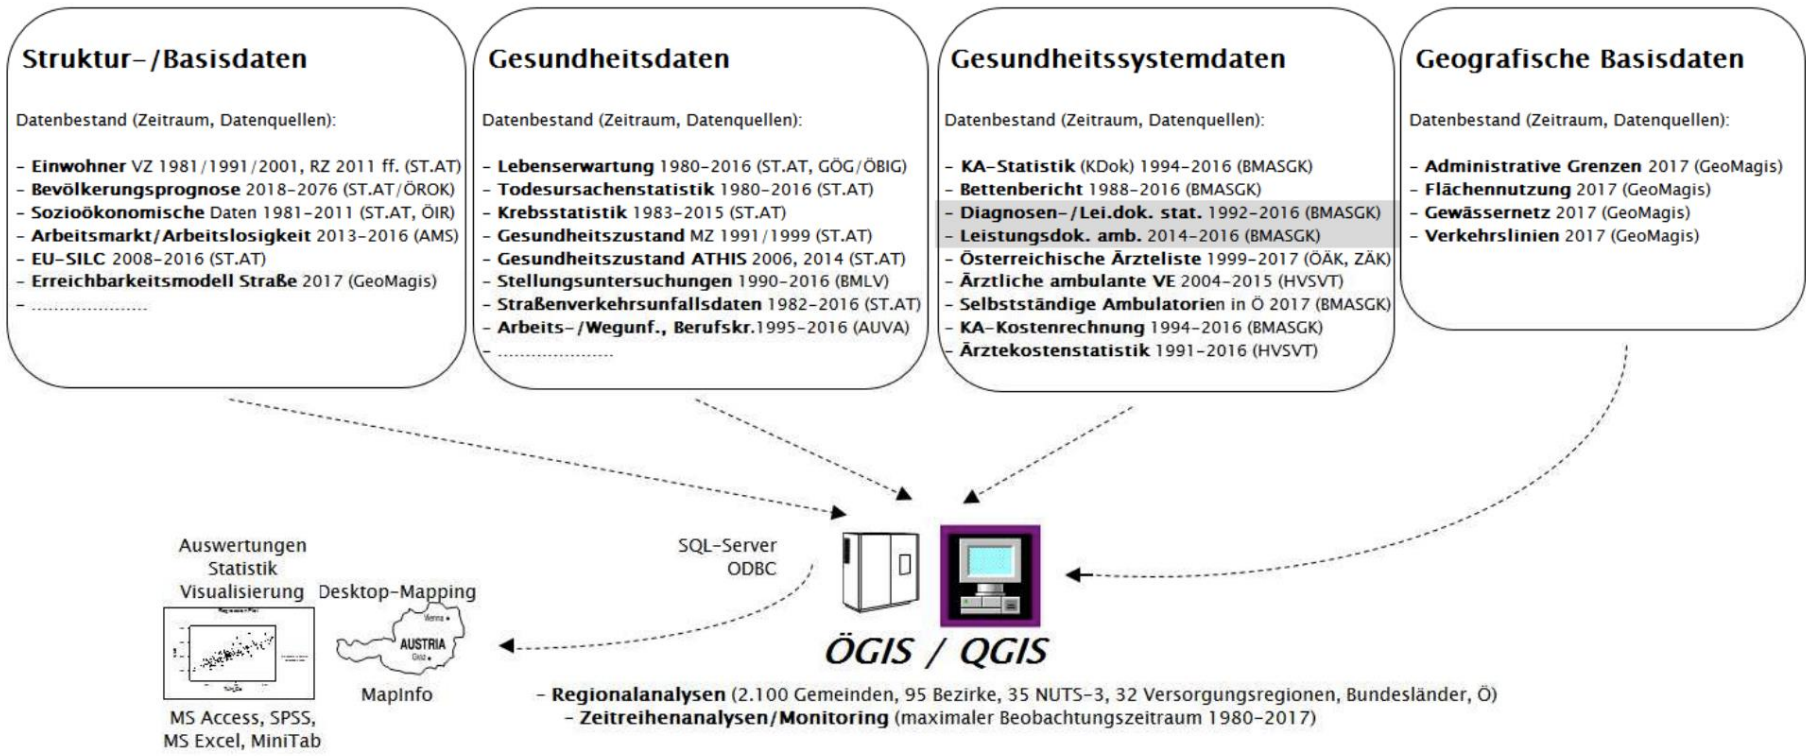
Struktur-/Basisdaten

Datenbestand (Zeitraum, Datenquellen):

- Einwohner VZ 1981/1991/2001, RZ 2011 ff. (ST.AT)
- Bevölkerungsprognose 2018-2076 (ST.AT/ÖROK)
- Sozioökonomische Daten 1981-2011 (ST.AT, ÖIR)
- Arbeitsmarkt/Arbeitslosigkeit 2013-2016 (AMS)
- EU-SILC 2008-2016 (ST.AT)
- Erreichbarkeitsmodell Straße 2017 (GeoMagis)
- ......................

Gesundheitsdaten

Datenbestand (Zeitraum, Datenquellen):

- Lebenserwartung 1980-2016 (ST.AT, GÖG/ÖBIG)
- Todesursachenstatistik 1980-2016 (ST.AT)
- Krebsstatistik 1983-2015 (ST.AT)
- Gesundheitszustand MZ 1991/1999 (ST.AT)
- Gesundheitszustand ATHIS 2006, 2014 (ST.AT)
- Stellungsuntersuchungen 1990-2016 (BMLV)
- Straßenverkehrsunfallsdaten 1982-2016 (ST.AT)
- Arbeits-/Wegunf., Berufskr.1995-2016 (AUVA)
- ......................

Gesundheitssystemdaten

Datenbestand (Zeitraum, Datenquellen):

- KA-Statistik (KDok) 1994-2016 (BMASGK)
- Bettenbericht 1988-2016 (BMASGK)
- Diagnosen-/Lei.dok. stat. 1992-2016 (BMASGK)
- Leistungsdok. amb. 2014-2016 (BMASGK)
- Österreichische Ärzteliste 1999-2017 (ÖÄK, ZÄK)
- Ärztliche ambulante VE 2004-2015 (HVSVT)
- Selbstständige Ambulatorien in Ö 2017 (BMASGK)
- KA-Kostenrechnung 1994-2016 (BMASGK)
- Ärztekostenstatistik 1991-2016 (HVSVT)

Geografische Basisdaten

Datenbestand (Zeitraum, Datenquellen):

- Administrative Grenzen 2017 (GeoMagis)
- Flächennutzung 2017 (GeoMagis)
- Gewässernetz 2017 (GeoMagis)
- Verkehrslinien 2017 (GeoMagis)

Auswertungen
Statistik
Visualisierung

Desktop-Mapping

AUSTRIA

SQL-Server
ODBC

ÖGIS / QGIS

MapInfo

MS Access, SPSS,
MS Excel, MiniTab

- Regionalanalysen (2.100 Gemeinden, 95 Bezirke, 35 NUTS-3, 32 Versorgungsregionen, Bundesländer, Ö)
- Zeitreihenanalysen/Monitoring (maximaler Beobachtungszeitraum 1980-2017)